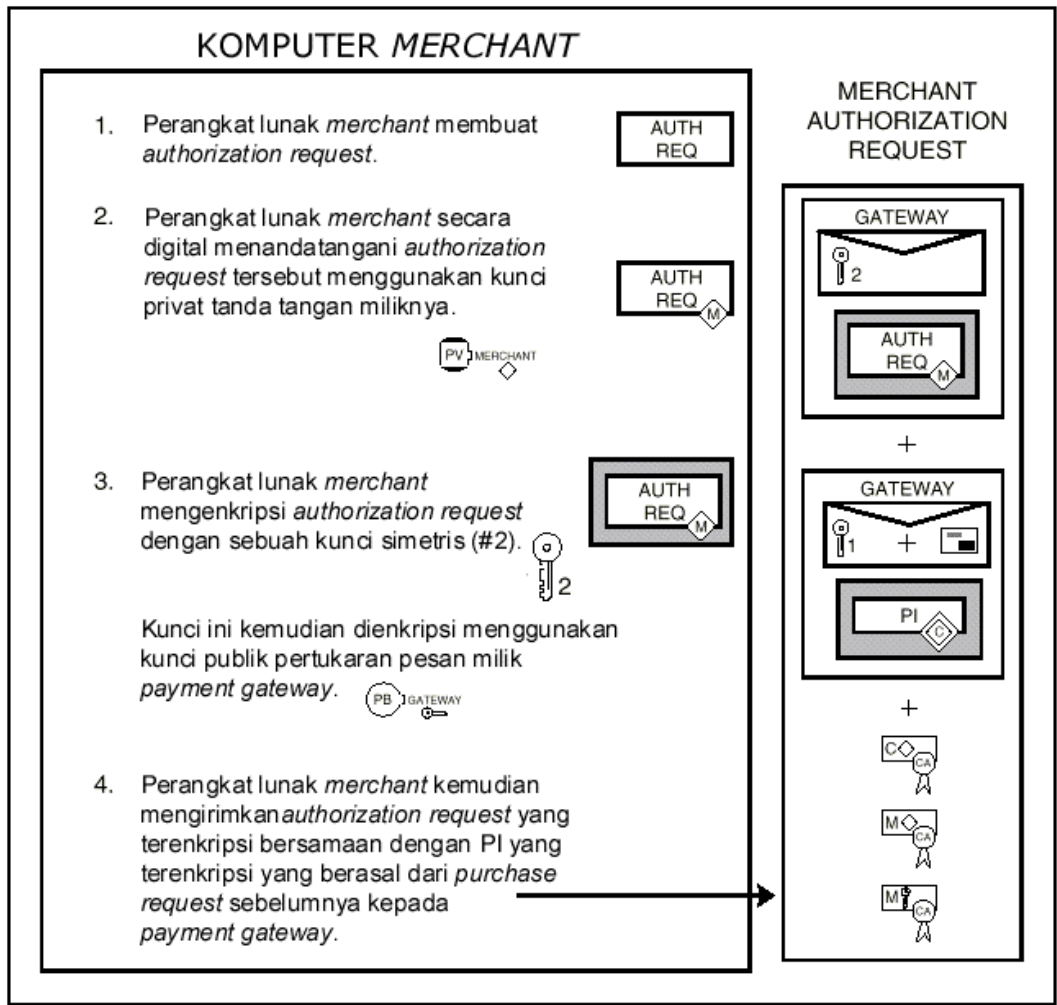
KOMPUTER *MERCHANT*

1. Perangkat lunak *merchant* membuat *authorization request*.

AUTH REQ

2. Perangkat lunak *merchant* secara digital menandatangani *authorization request* tersebut menggunakan kunci privat tanda tangan miliknya.

AUTH REQ M

PV MERCHANT

3. Perangkat lunak *merchant* mengenkripsi *authorization request* dengan sebuah kunci simetris (#2).

AUTH REQ M

2

Kunci ini kemudian dienkripsi menggunakan kunci publik pertukaran pesan milik *payment gateway*.

PB GATEWAY

4. Perangkat lunak *merchant* kemudian mengirimkan*authorization request* yang terenkripsi bersamaan dengan PI yang terenkripsi yang berasal dari *purchase request* sebelumnya kepada *payment gateway*.

MERCHANT AUTHORIZATION REQUEST

GATEWAY

2

AUTH REQ M

+

GATEWAY

1 +

PI C

+

C CA

M CA

M CA